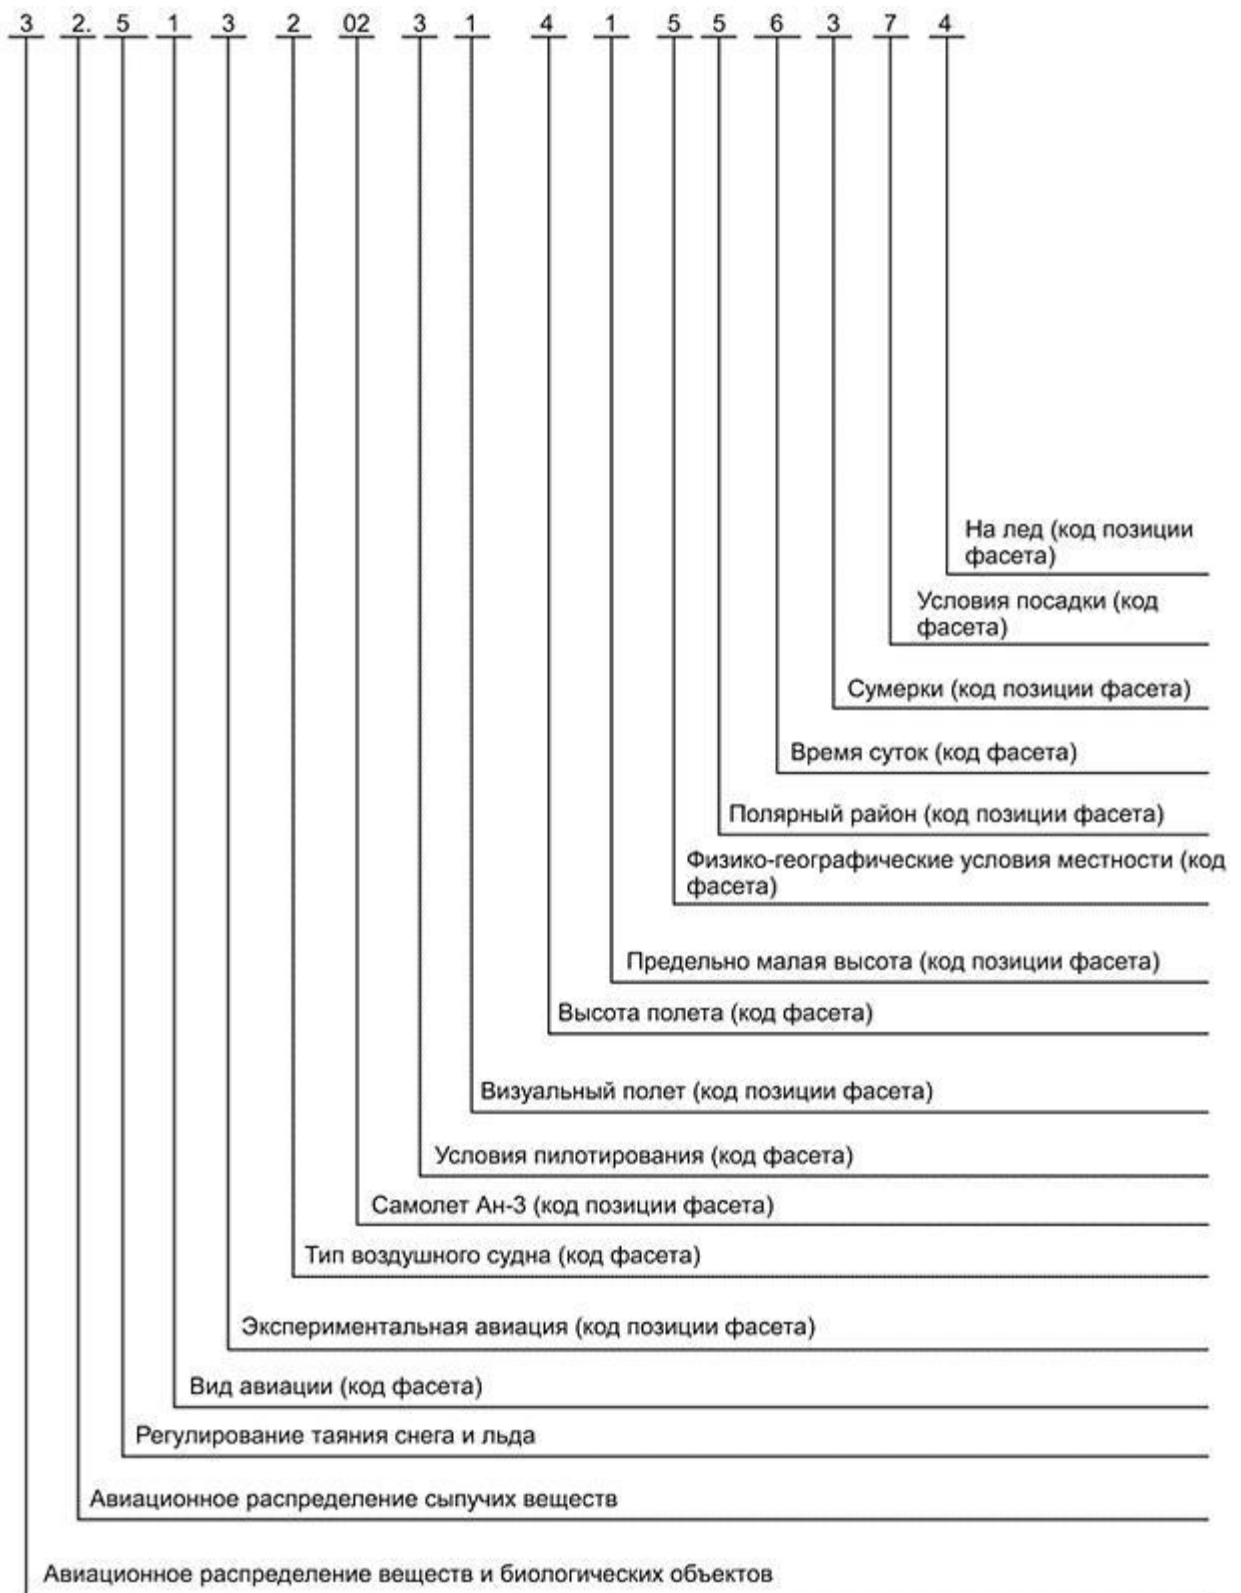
3 2. 5 1 3 2 02 3 1 4 1 5 5 6 3 7 4

На лед (код позиции фасета)

Условия посадки (код фасета)

Сумерки (код позиции фасета)

Время суток (код фасета)

Полярный район (код позиции фасета)

Физико-географические условия местности (код фасета)

Предельно малая высота (код позиции фасета)

Высота полета (код фасета)

Визуальный полет (код позиции фасета)

Условия пилотирования (код фасета)

Самолет Ан-3 (код позиции фасета)

Тип воздушного судна (код фасета)

Экспериментальная авиация (код позиции фасета)

Вид авиации (код фасета)

Регулирование таяния снега и льда

Авиационное распределение сыпучих веществ

Авиационное распределение веществ и биологических объектов